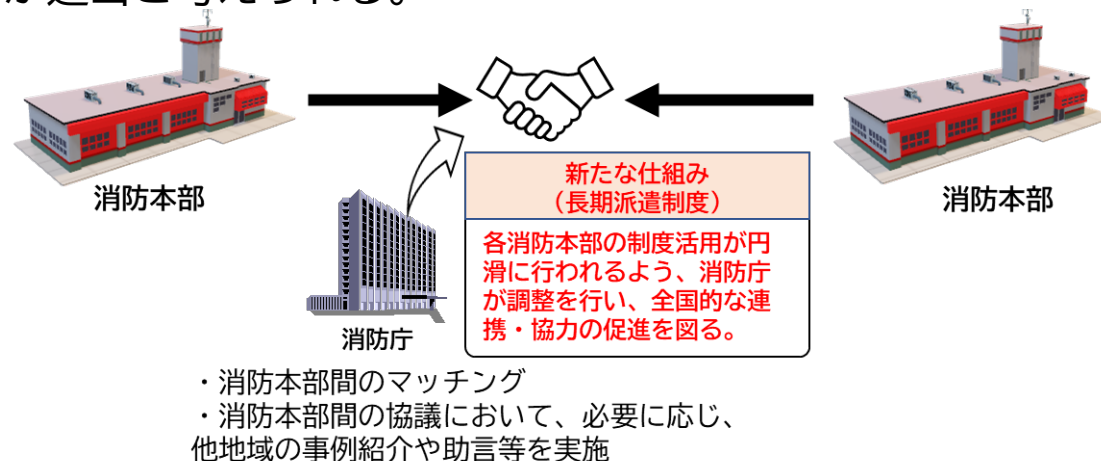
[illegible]

消防本部

消防本部

消防庁

新たな仕組み
（長期派遣制度）

各消防本部の制度活用が円滑に行われるよう、消防庁が調整を行い、全国的な連携・協力の促進を図る。

・消防本部間のマッチング
・消防本部間の協議において、必要に応じ、他地域の事例紹介や助言等を実施